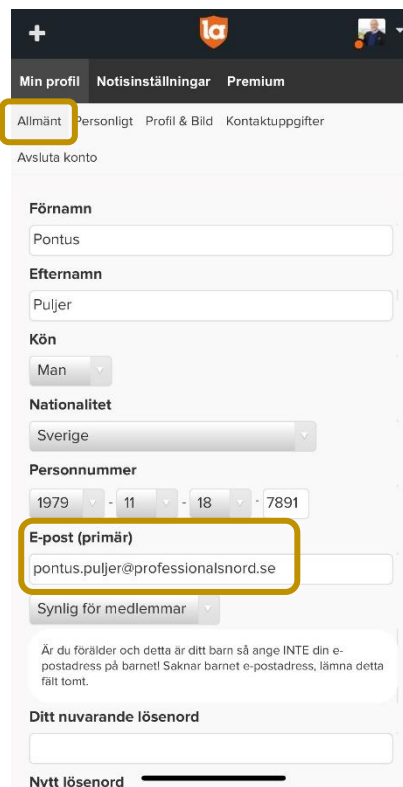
+

la

Min profil Notisinställningar Premium

Allmänt Personligt Profil & Bild Kontaktuppgifter

Avsluta konto

Förnamn

Pontus

Efternamn

Puljer

Kön

Man

Nationalitet

Sverige

Personnummer

1979 - 11 - 18 - 7891

E-post (primär)

pontus.puljer@professionalsnord.se

Synlig för medlemmar

Är du förälder och detta är ditt barn så ange INTE din e-postadress på barnet! Saknar barnet e-postadress, lämna detta fält tomt.

Ditt nuvarande lösenord

Nytt lösenord